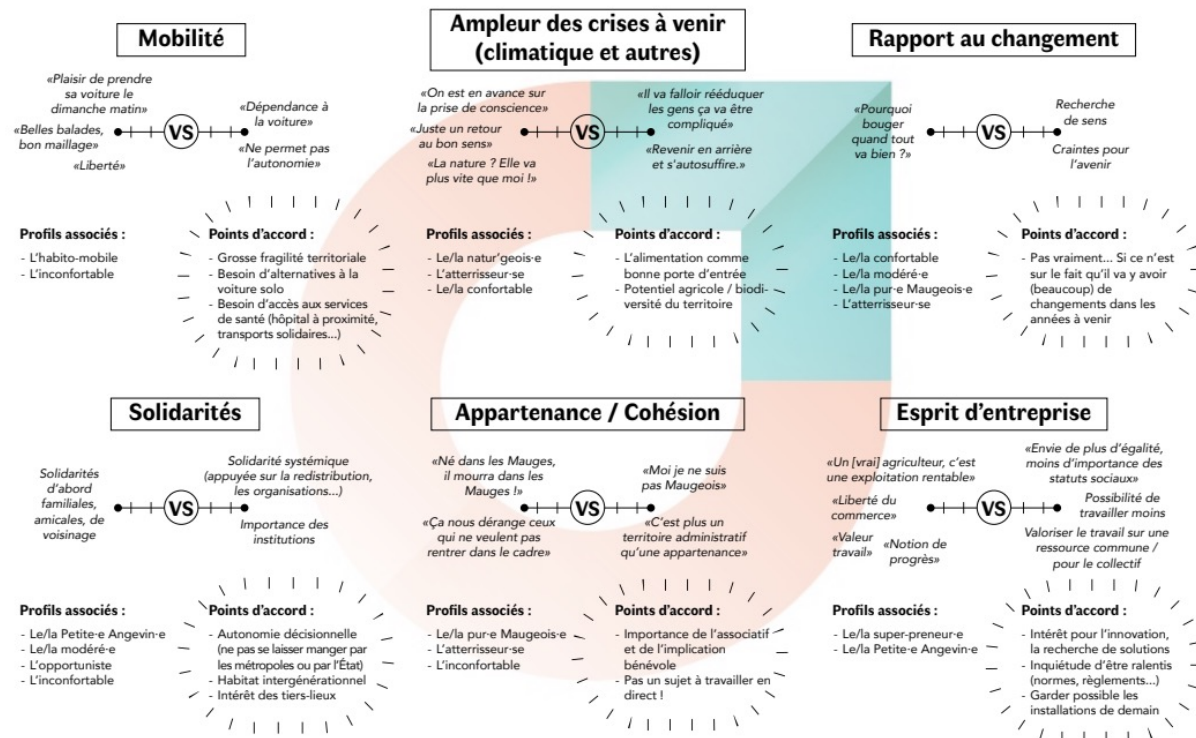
Mobilité

«Plaisir de prendre sa voiture le dimanche matin»

«Belles balades, bon maillage»

«Liberté»

VS

«Dépendance à la voiture»

«Ne permet pas l'autonomie»

Profils associés :
- L'habito-mobile
- L'inconfortable

Points d'accord :
- Grosse fragilité territoriale
- Besoin d'alternatives à la voiture solo
- Besoin d'accès aux services de santé (hôpital à proximité, transports solidaires...)

Ampleur des crises à venir (climatique et autres)

«On est en avance sur la prise de conscience»

«Juste un retour au bon sens»

«La nature ? Elle va plus vite que moi !»

VS

«Il va falloir rééduquer les gens ça va être compliqué»

«Revenir en arrière et s'autosuffire.»

Profils associés :
- Le/la natur'geois·e
- L'atterrisseur·se
- Le/la confortable

Points d'accord :
- L'alimentation comme bonne porte d'entrée
- Potentiel agricole / biodiversité du territoire

Rapport au changement

«Pourquoi bouger quand tout va bien ?»

VS

Recherche de sens

Craintes pour l'avenir

Profils associés :
- Le/la confortable
- Le/la modéré·e
- Le/la pur·e Maugeois·e
- L'atterrisseur·se

Points d'accord :
- Pas vraiment... Si ce n'est sur le fait qu'il va y avoir (beaucoup) de changements dans les années à venir

Solidarités

Solidarités d'abord familiales, amicales, de voisinage

VS

Solidarité systémique (appuyée sur la redistribution, les organisations...)

Importance des institutions

Profils associés :
- Le/la Petite·e Angevin·e
- Le/la modéré·e
- L'opportuniste
- L'inconfortable

Points d'accord :
- Autonomie décisionnelle (ne pas se laisser manger par les métropoles ou par l'État)
- Habitat intergénérationnel
- Intérêt des tiers-lieux

Appartenance / Cohésion

«Né dans les Mauges, il mourra dans les Mauges !»

«Ça nous dérange ceux qui ne veulent pas rentrer dans le cadre»

VS

«Moi je ne suis pas Maugeois»

«C'est plus un territoire administratif qu'une appartenance»

Profils associés :
- Le/la pur·e Maugeois·e
- L'atterrisseur·se
- L'inconfortable

Points d'accord :
- Importance de l'associatif et de l'implication bénévole
- Pas un sujet à travailler en direct !

Esprit d'entreprise

«Un [vrai] agriculteur, c'est une exploitation rentable»

«Liberté du commerce»

«Valeur travail»

«Notion de progrès»

VS

«Envie de plus d'égalité, moins d'importance des statuts sociaux»

Possibilité de travailler moins

Valoriser le travail sur une ressource commune / pour le collectif

Profils associés :
- Le/la super-preneur·e
- Le/la Petite·e Angevin·e

Points d'accord :
- Intérêt pour l'innovation, la recherche de solutions
- Inquiétude d'être ralentis (normes, règlements...)
- Garder possible les installations de demain